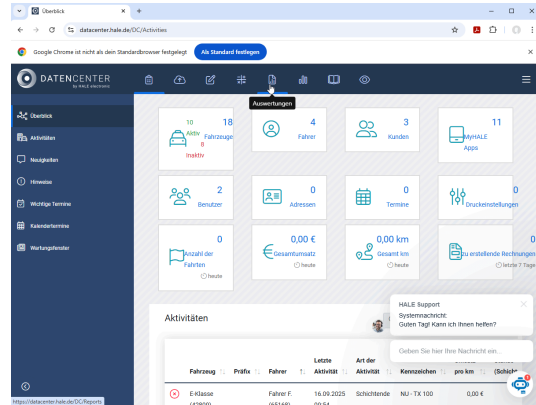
Überblick
datacenter.hale.de/DC/Activities
Google Chrome ist nicht als dein Standardbrowser festgelegt
Als Standard festlegen
DATENCENTER
by HALE electronic
Auswertungen
Überblick
Aktivitäten
Neuigkeiten
Hinweise
Wichtige Termine
Kalendertermine
Wartungsfenster

18
Aktiv 10
Fahrzeuge
8
Inaktiv

4
Fahrer

3
Kunden

11
MyHALE Apps

2
Benutzer

0
Adressen

0
Termine

0
Druckeinstellungen

0
Anzahl der Fahrten
heute

0,00 €
Gesamtumsatz
heute

0,00 km
Gesamt km
heute

0
zu erstellende Rechnungen
letzte 7 Tage

Aktivitäten

HALE Support
Systemnachricht:
Guten Tag! Kann ich Ihnen helfen?

Geben Sie hier Ihre Nachricht ein.

| Fahrzeug | Präfix | Fahrer | Letzte Aktivität | Art der Aktivität | Kennzeichen | pro km | (Schicht) |
|---|---|---|---|---|---|---|---|
| E-Klasse (43809) | | Fahrer F. (65148) | 16.09.2025 09:54 | Schichtende | NU - TX 100 | 0,00 € | |

https://datacenter.hale.de/DC/Reports